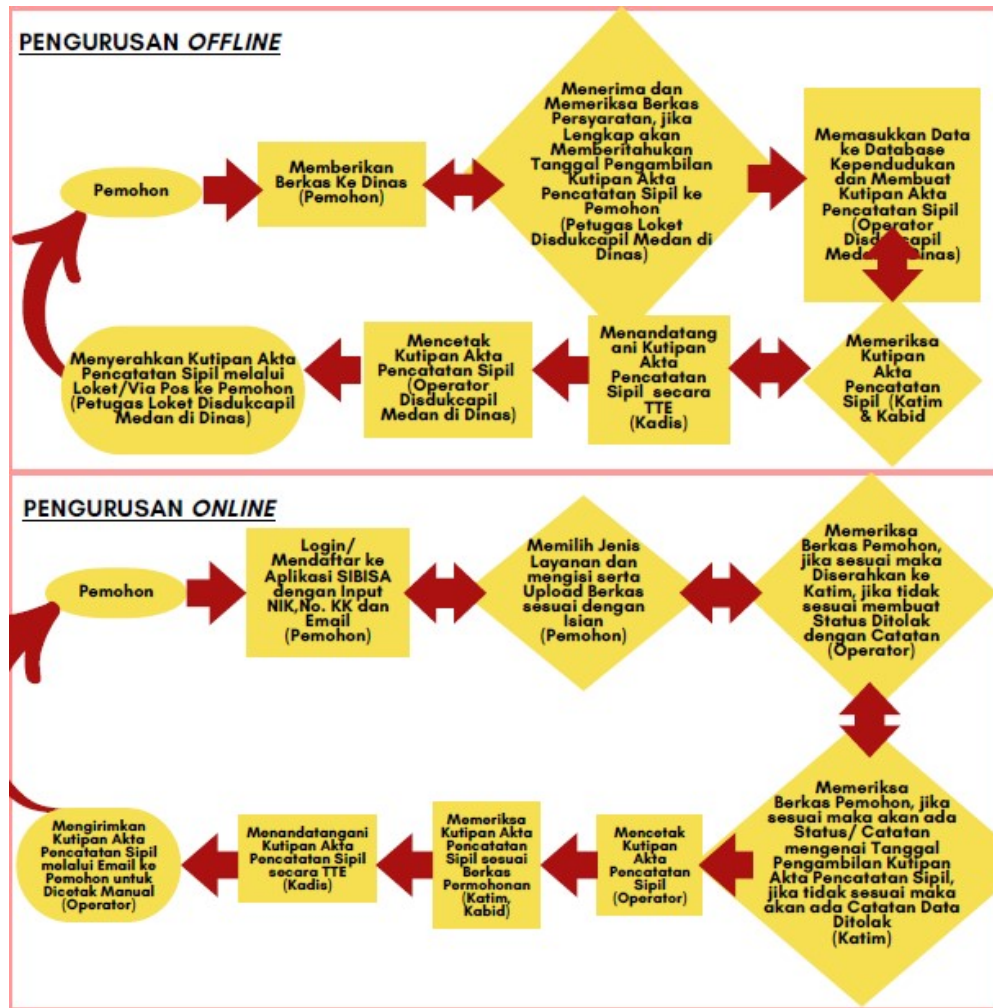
PENGURUSAN *OFFLINE*

Pemohon

Memberikan Berkas Ke Dinas (Pemohon)

Menerima dan Memeriksa Berkas Persyaratan, jika Lengkap akan Memberitahukan Tanggal Pengambilan Kutipan Akta Pencatatan Sipil ke Pemohon (Petugas Loket Disdukcapil Medan di Dinas)

Memasukkan Data ke Database Kependudukan dan Membuat Kutipan Akta Pencatatan Sipil (Operator Dis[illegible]capil Med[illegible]inas)

Memeriksa Kutipan Akta Pencatatan Sipil (Katim & Kabid)

Menandatangani Kutipan Akta Pencatatan Sipil secara TTE (Kadis)

Mencetak Kutipan Akta Pencatatan Sipil (Operator Disdukcapil Medan di Dinas)

Menyerahkan Kutipan Akta Pencatatan Sipil melalui Loket/Via Pos ke Pemohon (Petugas Loket Disdukcapil Medan di Dinas)

PENGURUSAN *ONLINE*

Pemohon

Login/ Mendaftar ke Aplikasi SIBISA dengan Input NIK,No. KK dan Email (Pemohon)

Memilih Jenis Layanan dan mengisi serta Upload Berkas sesuai dengan Isian (Pemohon)

Memeriksa Berkas Pemohon, jika sesuai maka Diserahkan ke Katim, jika tidak sesuai membuat Status Ditolak dengan Catatan (Operator)

Memeriksa Berkas Pemohon, jika sesuai maka akan ada Status/ Catatan mengenai Tanggal Pengambilan Kutipan Akta Pencatatan Sipil, jika tidak sesuai maka akan ada Catatan Data Ditolak (Katim)

Mencetak Kutipan Akta Pencatatan Sipil (Operator)

Memeriksa Kutipan Akta Pencatatan Sipil sesuai Berkas Permohonan (Katim, Kabid)

Menandatangani Kutipan Akta Pencatatan Sipil secara TTE (Kadis)

Mengirimkan Kutipan Akta Pencatatan Sipil melalui Email ke Pemohon untuk Dicetak Manual (Operator)